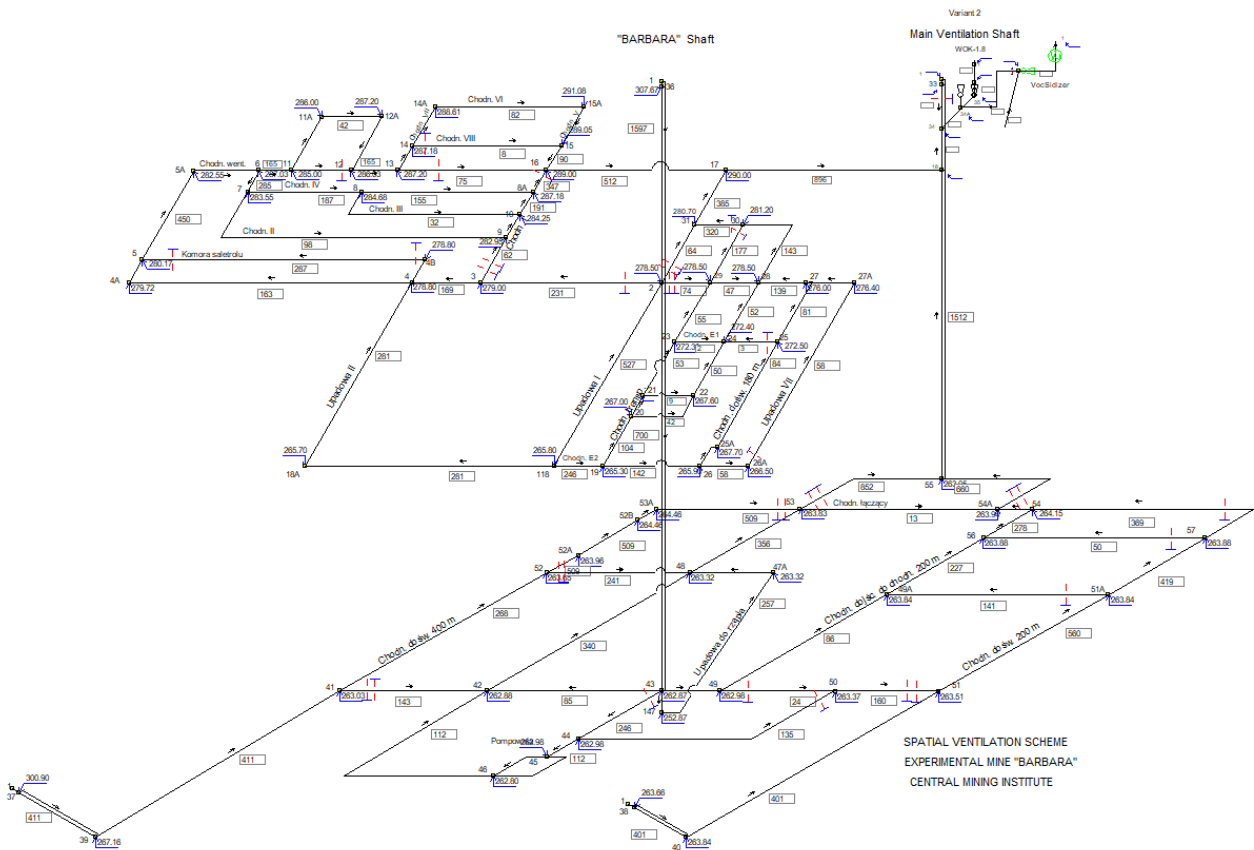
Variant 2

Main Ventilation Shaft

WOK-1.8

VocSidizer

"BARBARA" Shaft

SPATIAL VENTILATION SCHEME
EXPERIMENTAL MINE "BARBARA"
CENTRAL MINING INSTITUTE

1
307.67
36
1597
17
290.00
896
512
18
1512
286.00
267.20
11A
12A
42
14A
Chodn. VI
291.08
15A
288.61
82
14
Chodn. VIII
287.16
15
289.05
8
90
5A
Chodn. went.
6
165
11
12
165
13
282.55
285
285.00
286.63
287.20
75
16
347
7
Chodn. IV
283.55
187
8
284.66
155
8A
287.18
Chodn. III
191
32
10
284.25
289.00
450
Chodn. II
98
9
282.95
62
Chodn. I
Komora saletrolu
5
280.17
287
278.80
4B
4A
279.72
163
4
278.80
169
3
279.00
231
278.50
2
385
280.70
31
320
30
281.20
177
143
64
29
278.50
28
278.50
27
276.00
27A
276.40
74
47
139
81
55
52
23
Chodn. E1
272.40
272.32
24
25
272.50
3
53
84
50
58
527
281
Upadowa II
Upadowa I
21
22
267.00
267.60
20
42
Chodn. do w.
Chodn. dodatk. 180 m
Upadowa VII
700
104
25A
267.70
265.70
265.80
Chodn. E2
265.30
26A
266.50
18A
281
118
246
19
142
265.90
26
56
55
852
263.00
860
53A
53
Chodn. łączący
54A
54
52B
264.46
509
263.83
13
263.97
264.15
278
389
264.46
356
56
263.88
50
57
263.88
509
52A
263.96
227
52
263.85
505
241
48
263.32
47A
263.32
45A
263.84
Chodn. do łąc. do chodn. 200 m
141
51A
263.84
419
268
257
Upadowa do rząpia
86
560
Chodn. do św. 400 m
340
Chodn. do św. 200 m
41
263.03
42
262.86
43
262.87
49
262.98
50
263.37
51
263.51
143
85
24
160
147
252.87
112
246
135
Pompownia
262.98
44
262.98
45
112
46
262.80
411
300.90
37
411
39
267.16
38
263.66
401
401
40
263.84
33
34